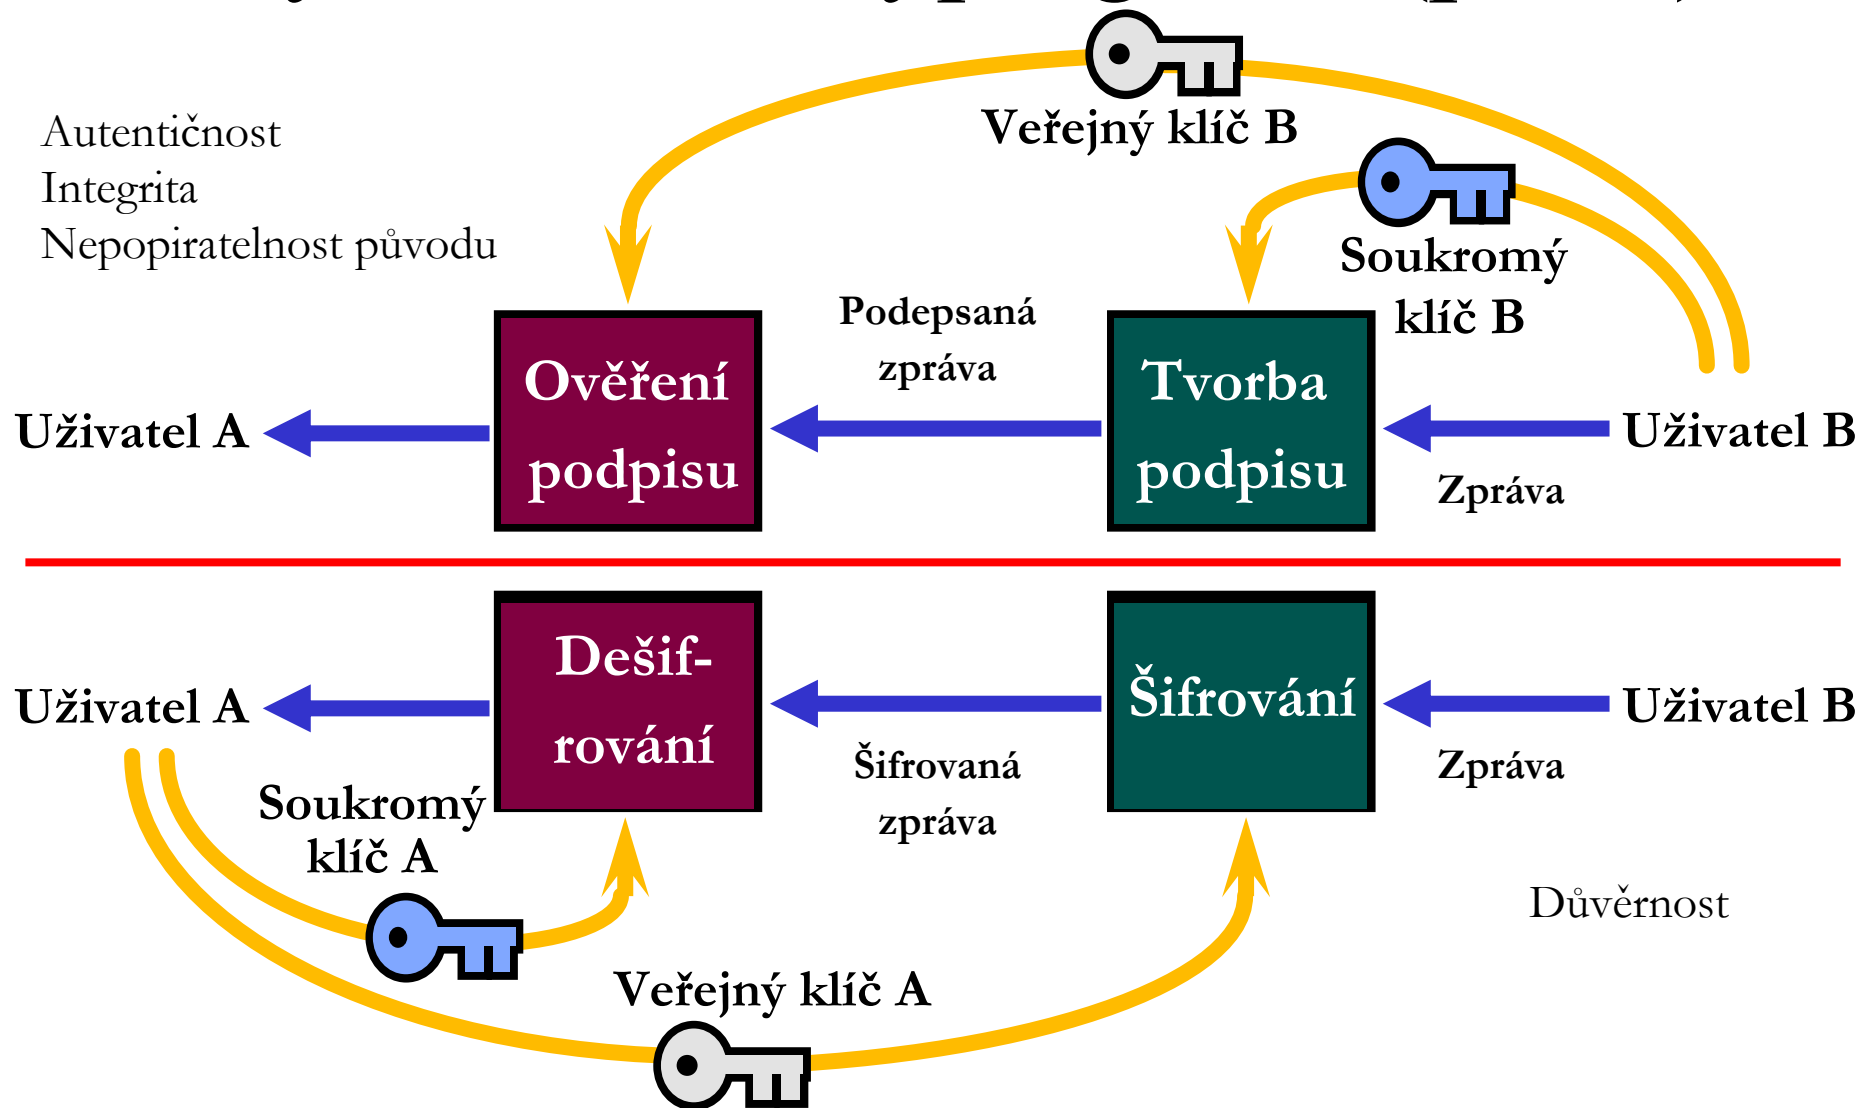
Autentičnost
Integrita
Nepopiratelnost původu

Veřejný klíč B

Soukromý klíč B

Podepsaná zpráva

Uživatel A

Ověření podpisu

Tvorba podpisu

Uživatel B

Zpráva

Uživatel A

Dešif-rování

Šifrování

Uživatel B

Zpráva

Šifrovaná zpráva

Soukromý klíč A

Důvěrnost

Veřejný klíč A